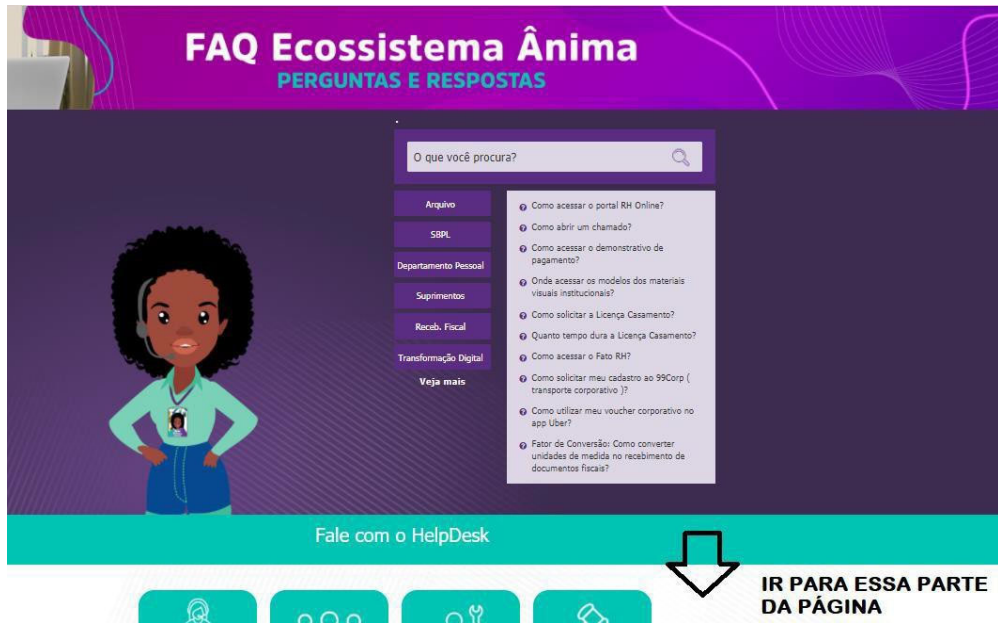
FAQ Ecossistema Ânima
PERGUNTAS E RESPOSTAS

O que você procura?

Arquivo
SBPL
Departamento Pessoal
Suprimentos
Receb. Fiscal
Transformação Digital
Veja mais

Como acessar o portal RH Online?
Como abrir um chamado?
Como acessar o demonstrativo de pagamento?
Onde acessar os modelos dos materiais visuais institucionais?
Como solicitar a Licença Casamento?
Quanto tempo dura a Licença Casamento?
Como acessar o Fato RH?
Como solicitar meu cadastro ao 99Corp ( transporte corporativo )?
Como utilizar meu voucher corporativo no app Uber?
Fator de Conversão: Como converter unidades de medida no recebimento de documentos fiscais?

Fale com o HelpDesk

IR PARA ESSA PARTE DA PÁGINA